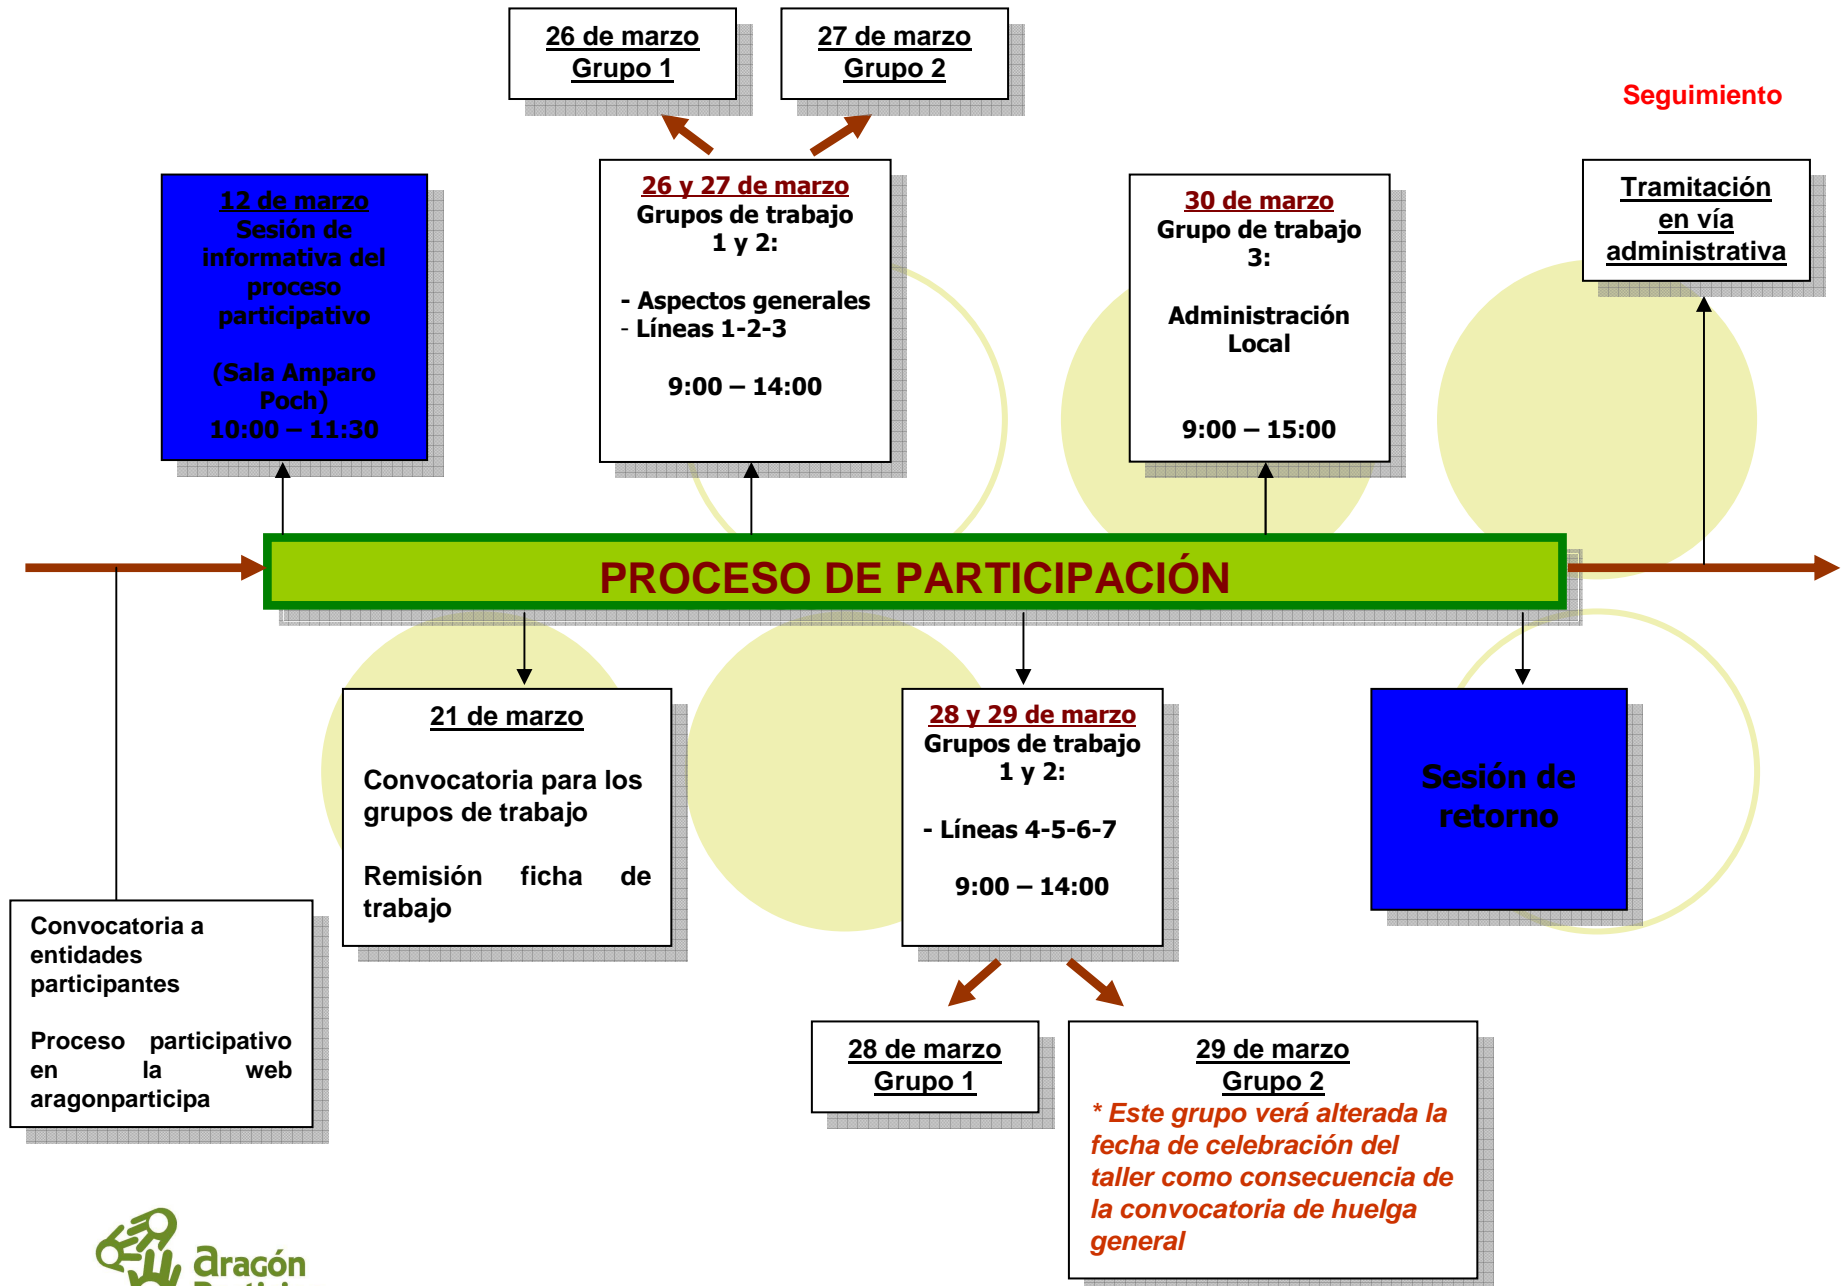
26 de marzo
Grupo 1

27 de marzo
Grupo 2

Seguimiento

12 de marzo
Sesión de informativa del proceso participativo

(Sala Amparo Poch)
10:00 – 11:30

26 y 27 de marzo
Grupos de trabajo 1 y 2:

- Aspectos generales
- Líneas 1-2-3

9:00 – 14:00

30 de marzo
Grupo de trabajo 3:

Administración Local

9:00 – 15:00

Tramitación en vía administrativa

PROCESO DE PARTICIPACIÓN

21 de marzo

Convocatoria para los grupos de trabajo

Remisión ficha de trabajo

28 y 29 de marzo
Grupos de trabajo 1 y 2:

- Líneas 4-5-6-7

9:00 – 14:00

Sesión de retorno

Convocatoria a entidades participantes

Proceso participativo en la web aragonparticipa

28 de marzo
Grupo 1

29 de marzo
Grupo 2
* Este grupo verá alterada la fecha de celebración del taller como consecuencia de la convocatoria de huelga general

Aragón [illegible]